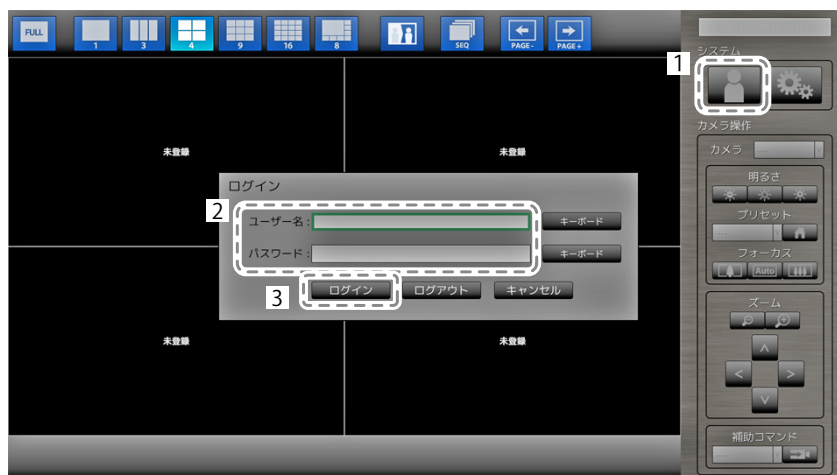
FULL
1
3
4
9
16
8
SEQ
PAGE -
PAGE +

未登録
未登録
未登録
未登録

ログイン
2
ユーザー名 :
キーボード
パスワード :
キーボード
3
ログイン
ログアウト
キャンセル

システム
1
カメラ操作
カメラ
明るさ
プリセット
フォーカス
Auto
ズーム
補助コマンド